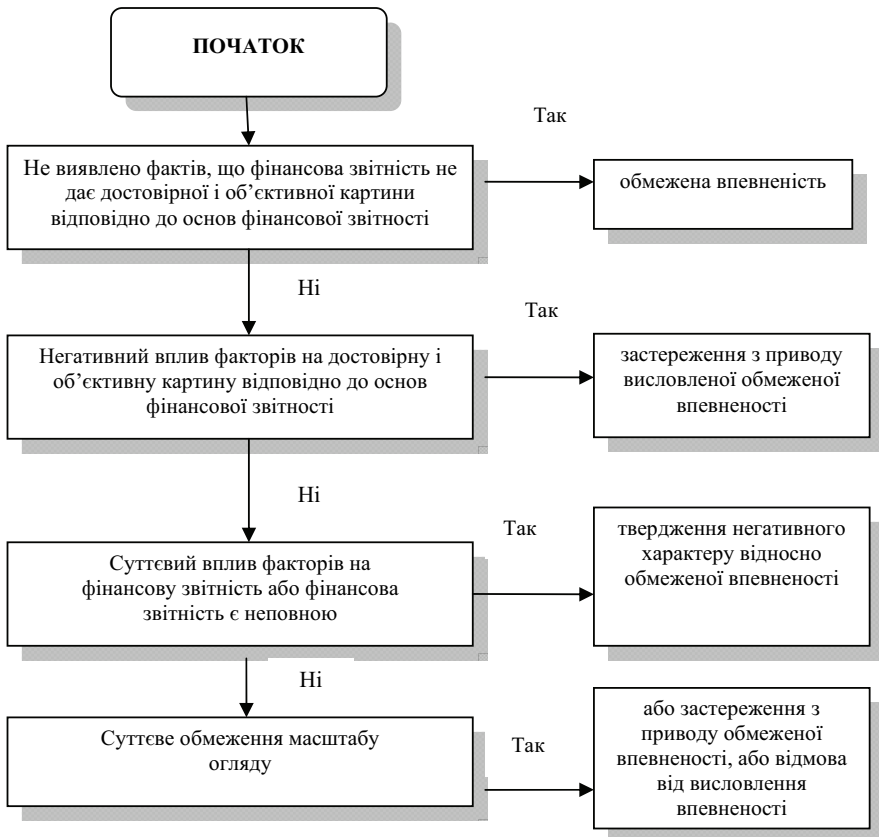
ПОЧАТОК

Так

Не виявлено фактів, що фінансова звітність не дає достовірної і об'єктивної картини відповідно до основ фінансової звітності

обмежена впевненість

Ні

Так

Негативний вплив факторів на достовірну і об'єктивну картину відповідно до основ фінансової звітності

застереження з приводу висловленої обмеженої впевненості

Ні

Так

Суттєвий вплив факторів на фінансову звітність або фінансова звітність є неповною

твердження негативного характеру відносно обмеженої впевненості

Ні

Суттєве обмеження масштабу огляду

Так

або застереження з приводу обмеженої впевненості, або відмова від висловлення впевненості